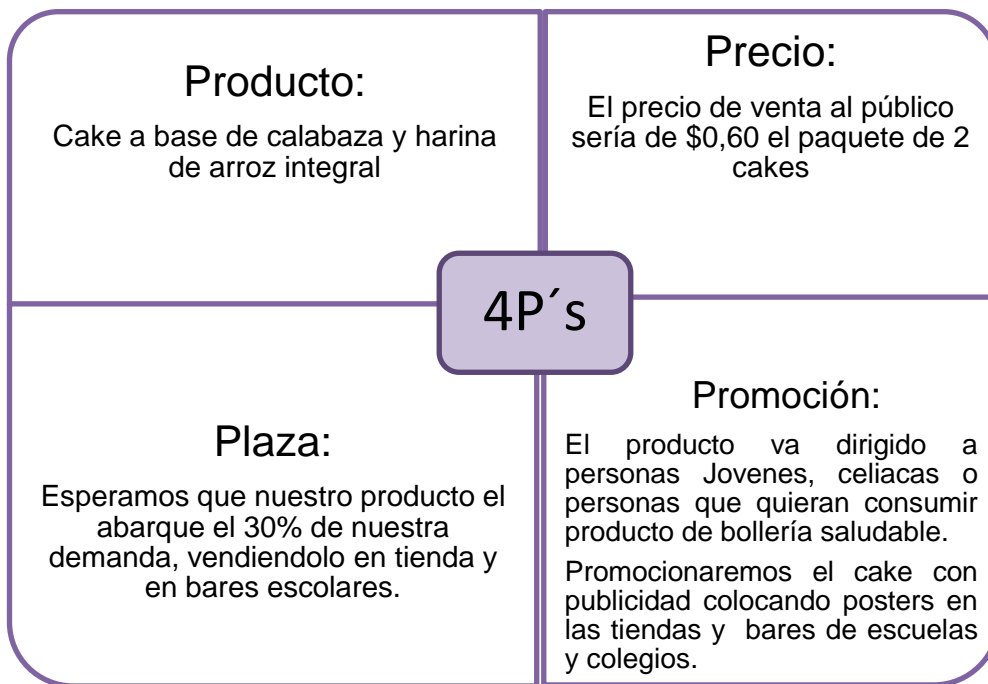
Producto:

Cake a base de calabaza y harina de arroz integral

Precio:

El precio de venta al público sería de \$0,60 el paquete de 2 cakes

4P´s

Plaza:

Esperamos que nuestro producto el abarque el 30% de nuestra demanda, vendiendolo en tienda y en bares escolares.

Promoción:

El producto va dirigido a personas Jovenes, celiacas o personas que quieran consumir producto de bollería saludable.

Promocionaremos el cake con publicidad colocando posters en las tiendas y bares de escuelas y colegios.